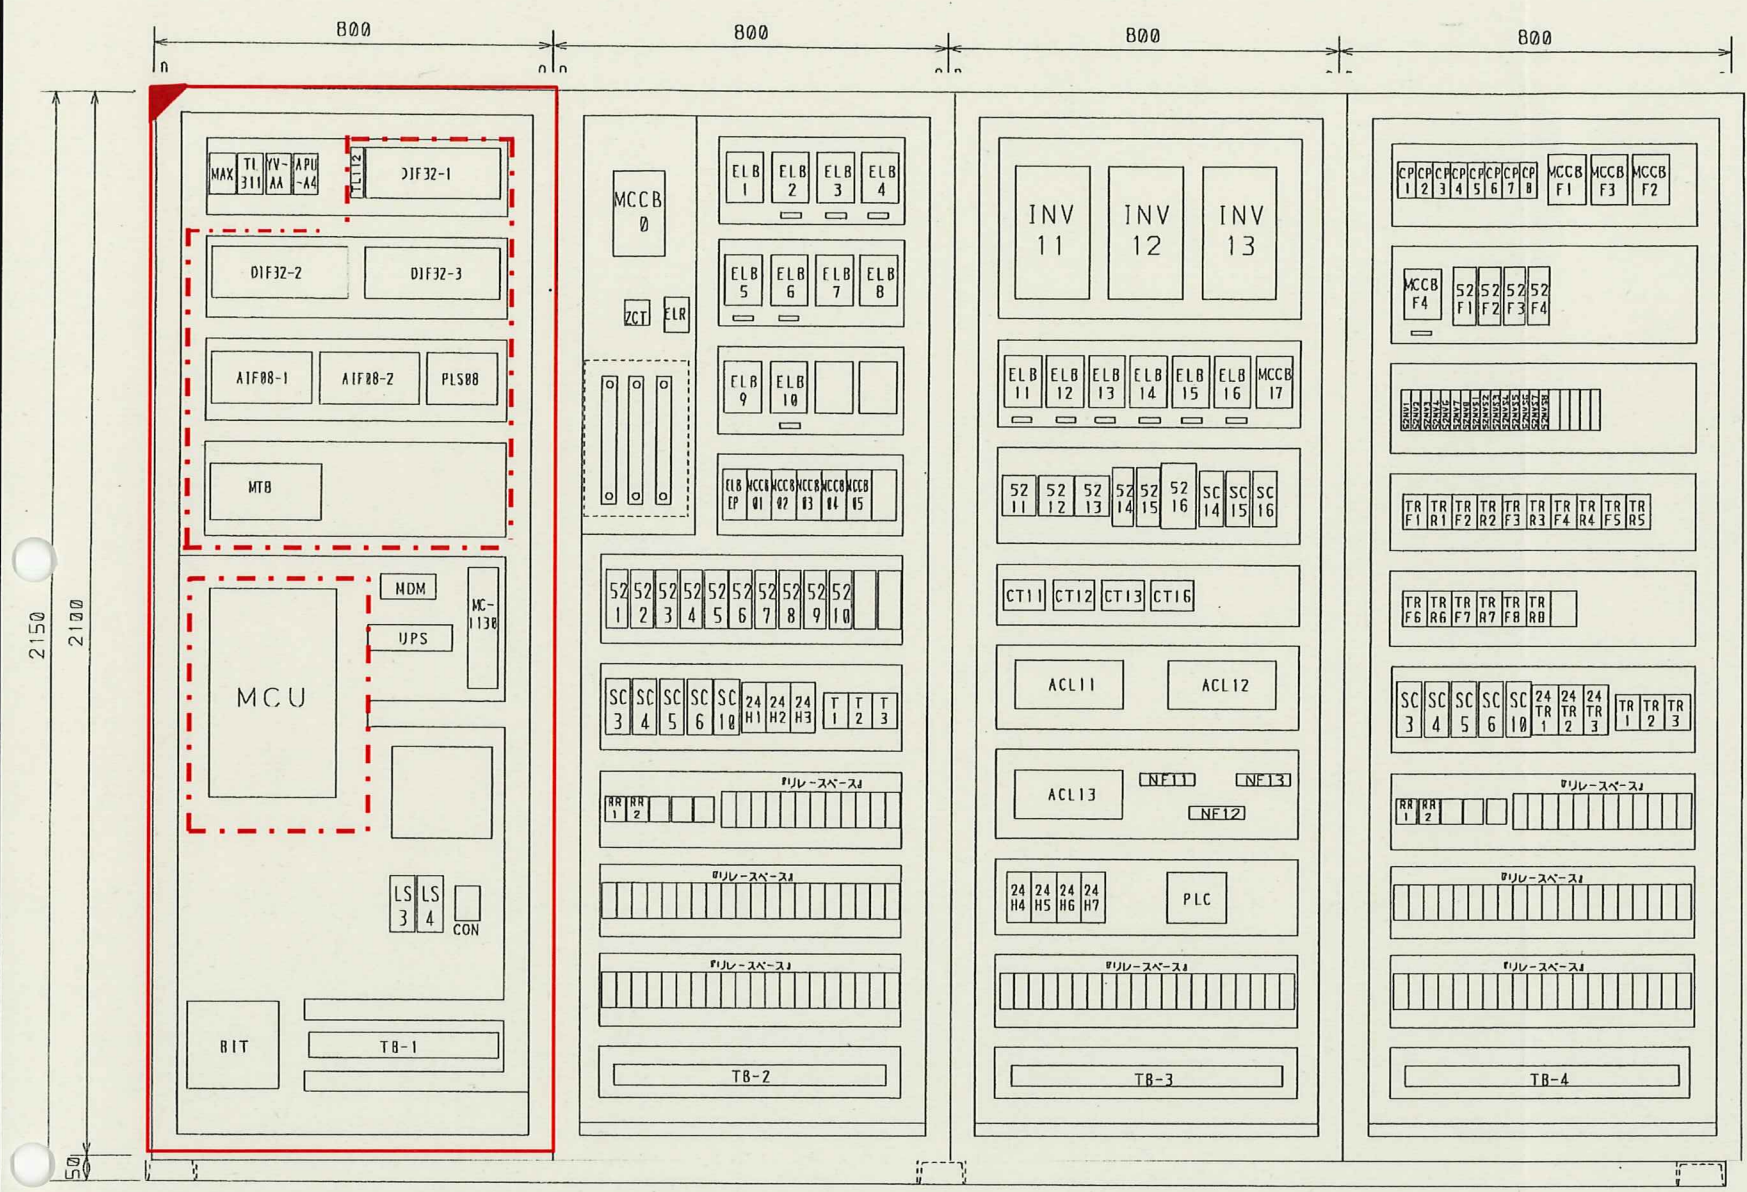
800
800
800
800

2150
2100
50

MAX
TL 311
YV-AA
APU -A4
TL112
DIF32-1
DIF32-2
DIF32-3
AIF08-1
AIF08-2
PLS08
MTB
MDM
MC-1130
UPS
MCU
LS 3
LS 4
CON
BIT
TB-1

MCCB 0
ZCT
ELR
ELB 1
ELB 2
ELB 3
ELB 4
ELB 5
ELB 6
ELB 7
ELB 8
ELB 9
ELB 10
ELB EP
MCCB 01
MCCB 02
MCCB 03
MCCB 04
MCCB 05
52 1
52 2
52 3
52 4
52 5
52 6
52 7
52 8
52 9
52 10
SC 3
SC 4
SC 5
SC 6
SC 10
24 H1
24 H2
24 H3
T 1
T 2
T 3
RR 1
RR 2
『リレースペース』
『リレースペース』
『リレースペース』
TB-2

INV 11
INV 12
INV 13
ELB 11
ELB 12
ELB 13
ELB 14
ELB 15
ELB 16
MCCB 17
52 11
52 12
52 13
52 14
52 15
52 16
SC 14
SC 15
SC 16
CT11
CT12
CT13
CT16
ACL11
ACL12
ACL13
NF11
NF13
NF12
24 H4
24 H5
24 H6
24 H7
PLC
『リレースペース』
TB-3

CP 1
CP 2
CP 3
CP 4
CP 5
CP 6
CP 7
CP 8
MCCB F1
MCCB F3
MCCB F2
MCCB F4
52 F1
52 F2
52 F3
52 F4
TR F1
TR R1
TR F2
TR R2
TR F3
TR R3
TR F4
TR R4
TR F5
TR R5
TR F6
TR R6
TR F7
TR R7
TR F8
TR R8
SC 3
SC 4
SC 5
SC 6
SC 10
24 TR 1
24 TR 2
24 TR 3
TR 1
TR 2
TR 3
RR 1
RR 2
『リレースペース』
『リレースペース』
『リレースペース』
TB-4